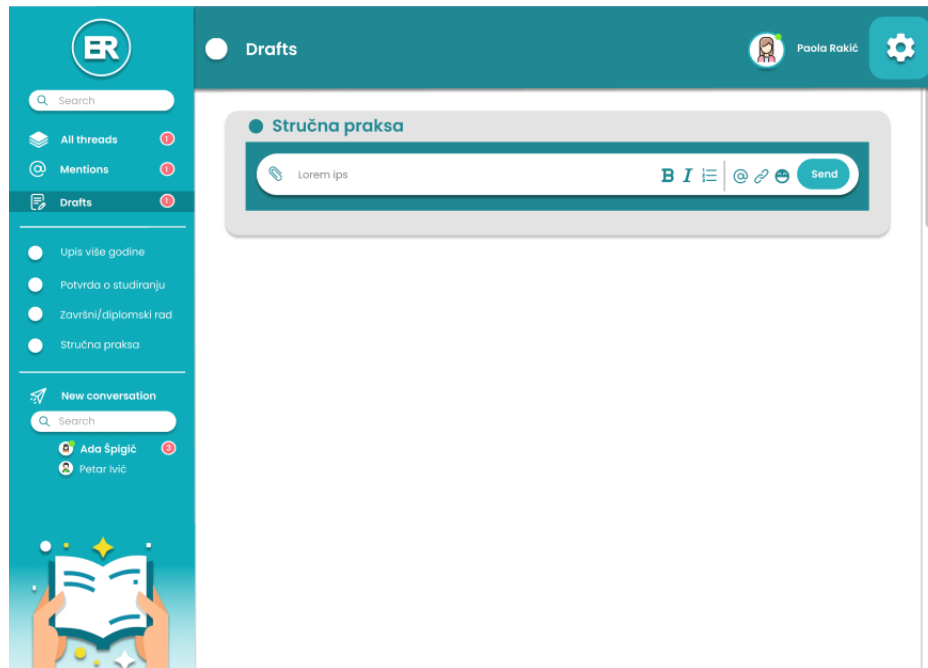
ER

Search

All threads 1

Mentions 1

Drafts 1

Upis više godine

Potvrda o studiranju

Završni/diplomski rad

Stručna praksa

New conversation

Search

Ada Špigić 3

Petar Ivić

Drafts

Paola Rakić

Stručna praksa

Lorem ips

B I

Send